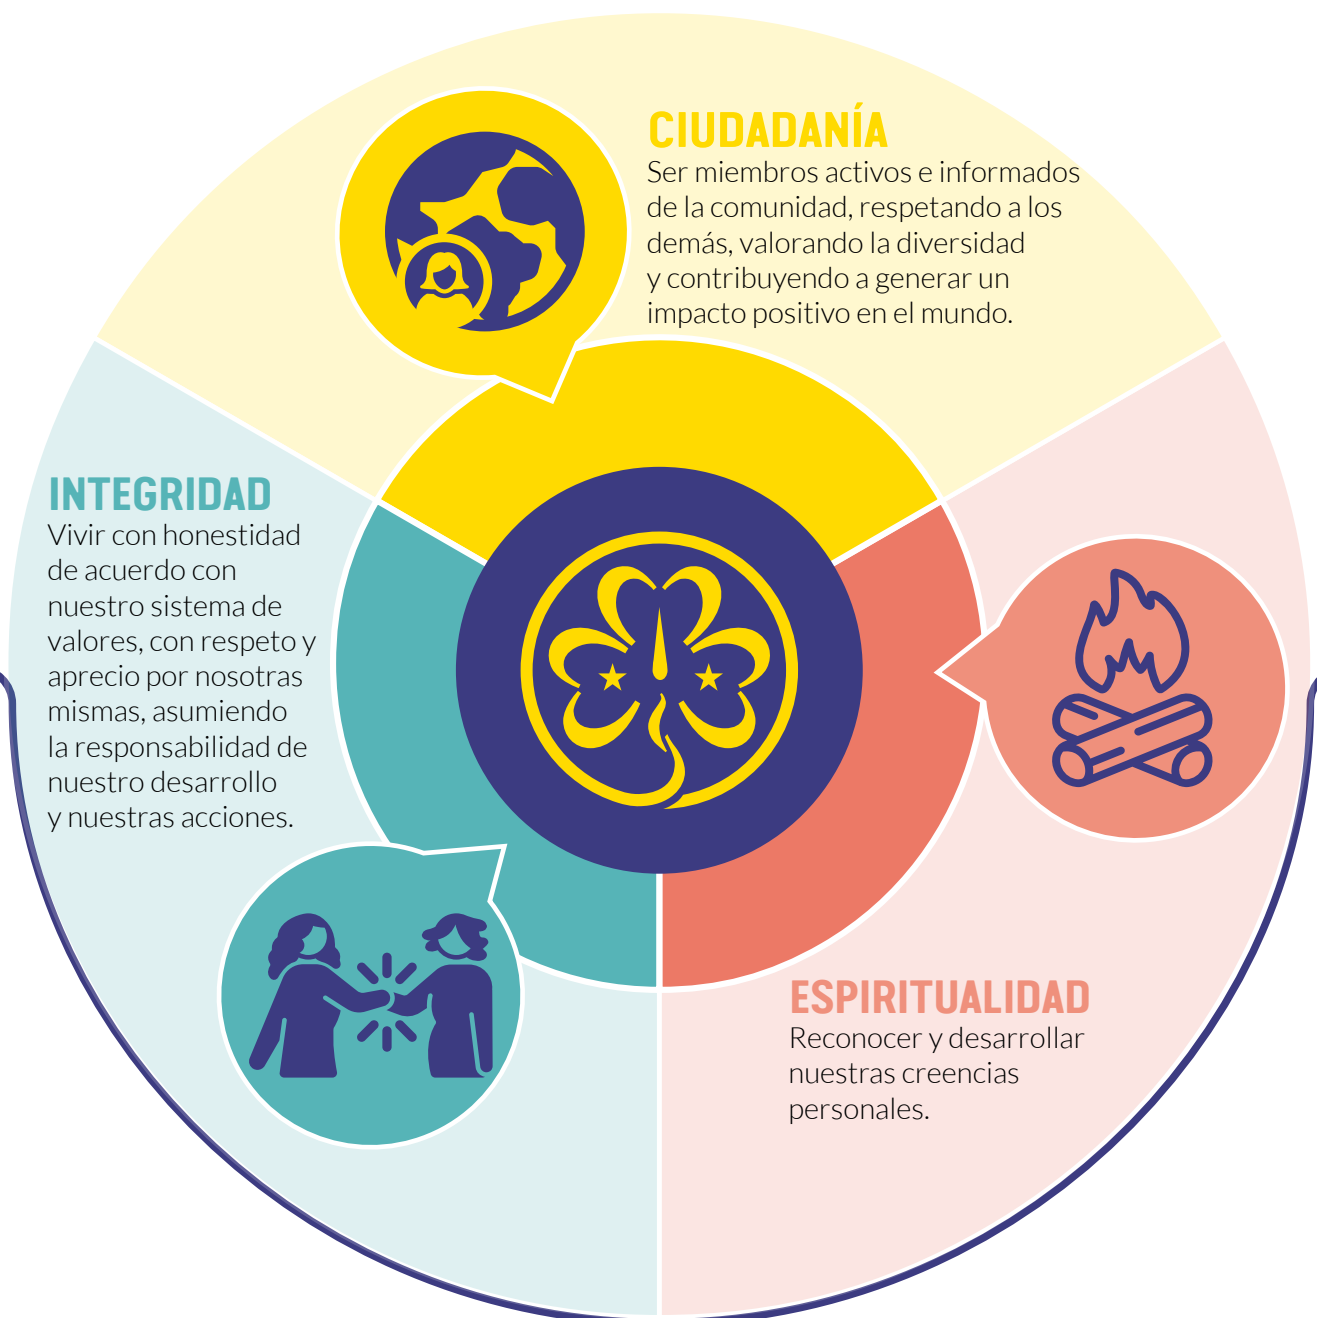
CIUDADANÍA
Ser miembros activos e informados de la comunidad, respetando a los demás, valorando la diversidad y contribuyendo a generar un impacto positivo en el mundo.

INTEGRIDAD
Vivir con honestidad de acuerdo con nuestro sistema de valores, con respeto y aprecio por nosotras mismas, asumiendo la responsabilidad de nuestro desarrollo y nuestras acciones.

ESPIRITUALIDAD
Reconocer y desarrollar nuestras creencias personales.